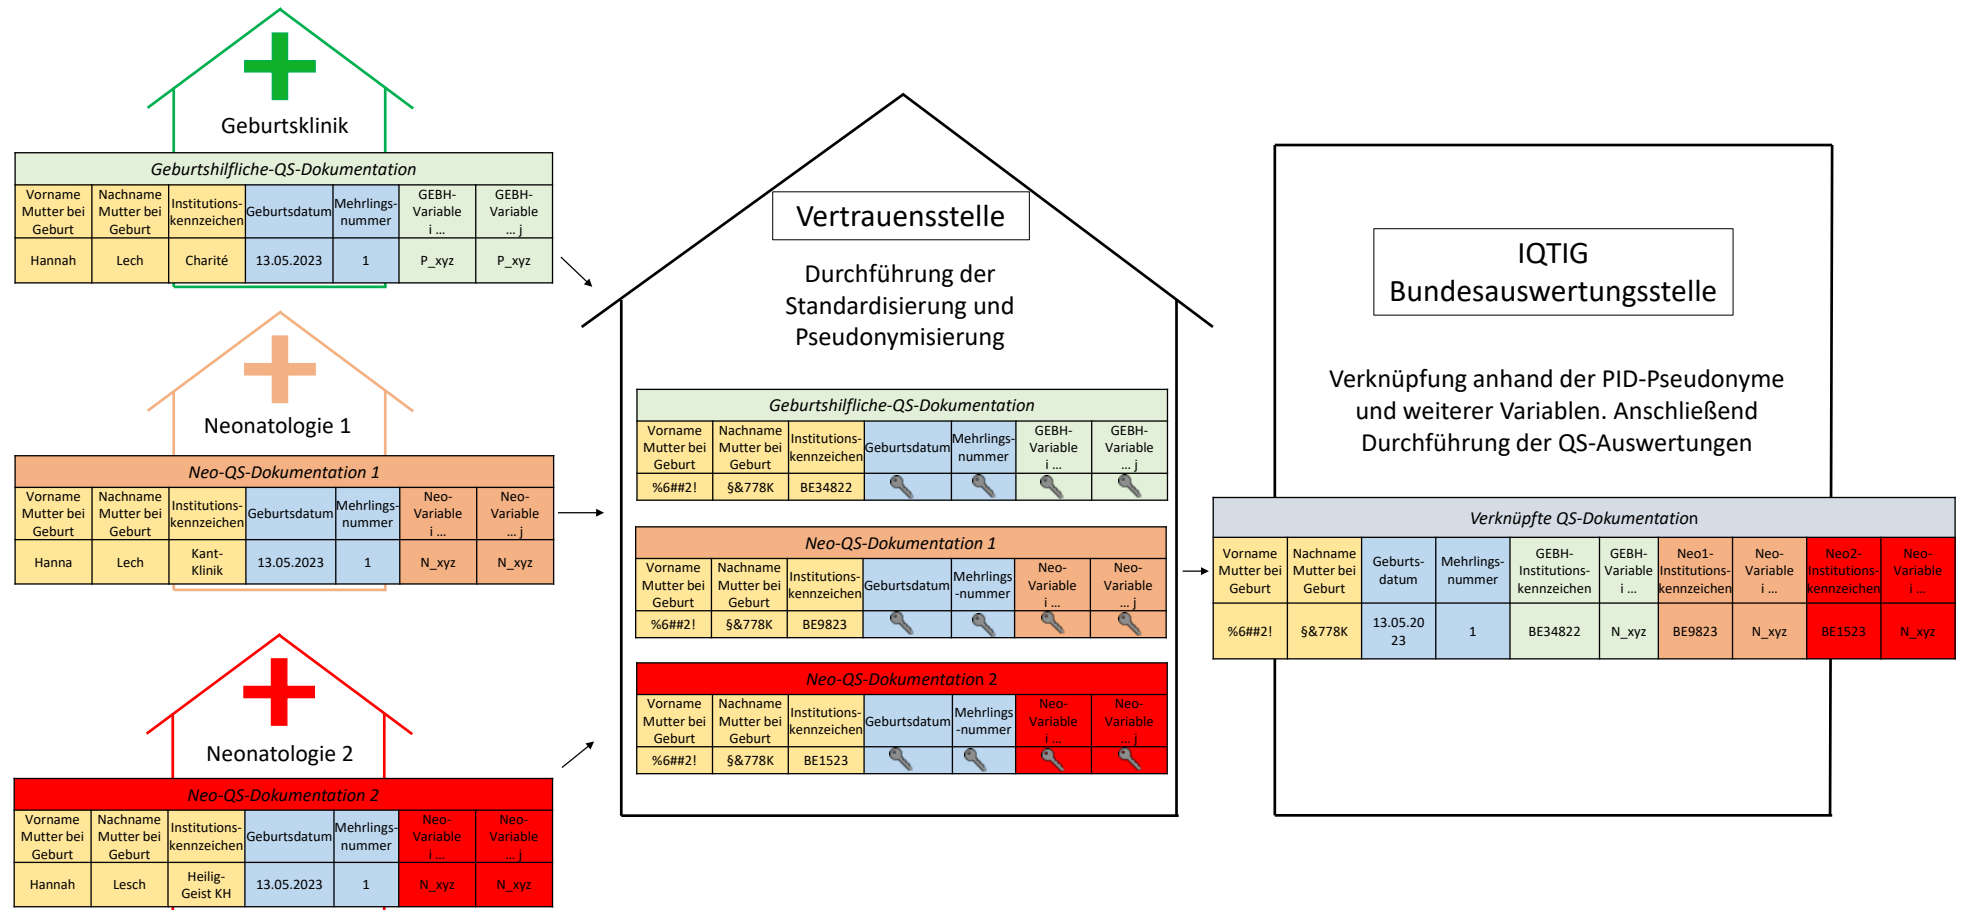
Geburtsklinik

Geburtshilfliche-QS-Dokumentation

| Vorname Mutter bei Geburt | Nachname Mutter bei Geburt | Institutionskennzeichen | Geburtsdatum | Mehrlingsnummer | GEBH-Variable i … | GEBH-Variable … j |
|---|---|---|---|---|---|---|
| Hannah | Lech | Charité | 13.05.2023 | 1 | P_xyz | P_xyz |

Neonatologie 1

Neo-QS-Dokumentation 1

| Vorname Mutter bei Geburt | Nachname Mutter bei Geburt | Institutionskennzeichen | Geburtsdatum | Mehrlingsnummer | Neo-Variable i … | Neo-Variable … j |
|---|---|---|---|---|---|---|
| Hanna | Lech | Kant-Klinik | 13.05.2023 | 1 | N_xyz | N_xyz |

Neonatologie 2

Neo-QS-Dokumentation 2

| Vorname Mutter bei Geburt | Nachname Mutter bei Geburt | Institutionskennzeichen | Geburtsdatum | Mehrlingsnummer | Neo-Variable i … | Neo-Variable … j |
|---|---|---|---|---|---|---|
| Hannah | Lesch | Heilig-Geist KH | 13.05.2023 | 1 | N_xyz | N_xyz |

Vertrauensstelle

Durchführung der Standardisierung und Pseudonymisierung

Geburtshilfliche-QS-Dokumentation

| Vorname Mutter bei Geburt | Nachname Mutter bei Geburt | Institutionskennzeichen | Geburtsdatum | Mehrlingsnummer | GEBH-Variable i … | GEBH-Variable … j |
|---|---|---|---|---|---|---|
| %6##2! | §&778K | BE34822 | | | | |

Neo-QS-Dokumentation 1

| Vorname Mutter bei Geburt | Nachname Mutter bei Geburt | Institutionskennzeichen | Geburtsdatum | Mehrlings-nummer | Neo-Variable i … | Neo-Variable … j |
|---|---|---|---|---|---|---|
| %6##2! | §&778K | BE9823 | | | | |

Neo-QS-Dokumentation 2

| Vorname Mutter bei Geburt | Nachname Mutter bei Geburt | Institutionskennzeichen | Geburtsdatum | Mehrlings-nummer | Neo-Variable i … | Neo-Variable … j |
|---|---|---|---|---|---|---|
| %6##2! | §&778K | BE1523 | | | | |

IQTIG Bundesauswertungsstelle

Verknüpfung anhand der PID-Pseudonyme und weiterer Variablen. Anschließend Durchführung der QS-Auswertungen

Verknüpfte QS-Dokumentation

| Vorname Mutter bei Geburt | Nachname Mutter bei Geburt | Geburtsdatum | Mehrlingsnummer | GEBH-Institutionskennzeichen | GEBH-Variable i … | Neo1-Institutionskennzeichen | Neo-Variable i … | Neo2-Institutionskennzeichen | Neo-Variable i … |
|---|---|---|---|---|---|---|---|---|---|
| %6##2! | §&778K | 13.05.2023 | 1 | BE34822 | N_xyz | BE9823 | N_xyz | BE1523 | N_xyz |